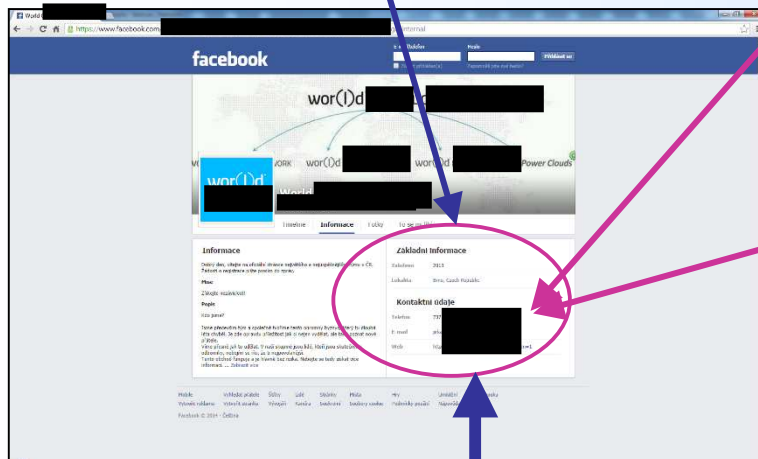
World

https://www.facebook.com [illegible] /internal

facebook

E-mail/telefon Heslo Přihlásit se

Zůstat přihlášen(a) Zapomněli jste své heslo?

wor(l)d

WORK wor(l)d wor(l)d Power Clouds

wor(l)d

World

Timeline Informace Fotky To se mi líbí

Informace

Dobrý den, vítejte na oficiální stránce největšího a nejzajímavějšího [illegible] v ČR. Ďekuji a registrace jsme pouze do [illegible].

Mise

Získejte rozšířenou!

Popis

Vše pevně!

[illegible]

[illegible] ... Zobrazit více

Základní informace

Založeno 2013

Lokalita Brno, Czech Republic

Kontaktní údaje

Telefon 737

E-mail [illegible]

Web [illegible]

Mobilní Vyhledat přátele Štítky Lidé Stránky Místa Hry Umístění Vytvořit reklamu Vytvořit stránku Vývojáři Kariéra Soukromí Soubory cookie Podmínky použití Nápověda

Facebook © 2014 · Čeština